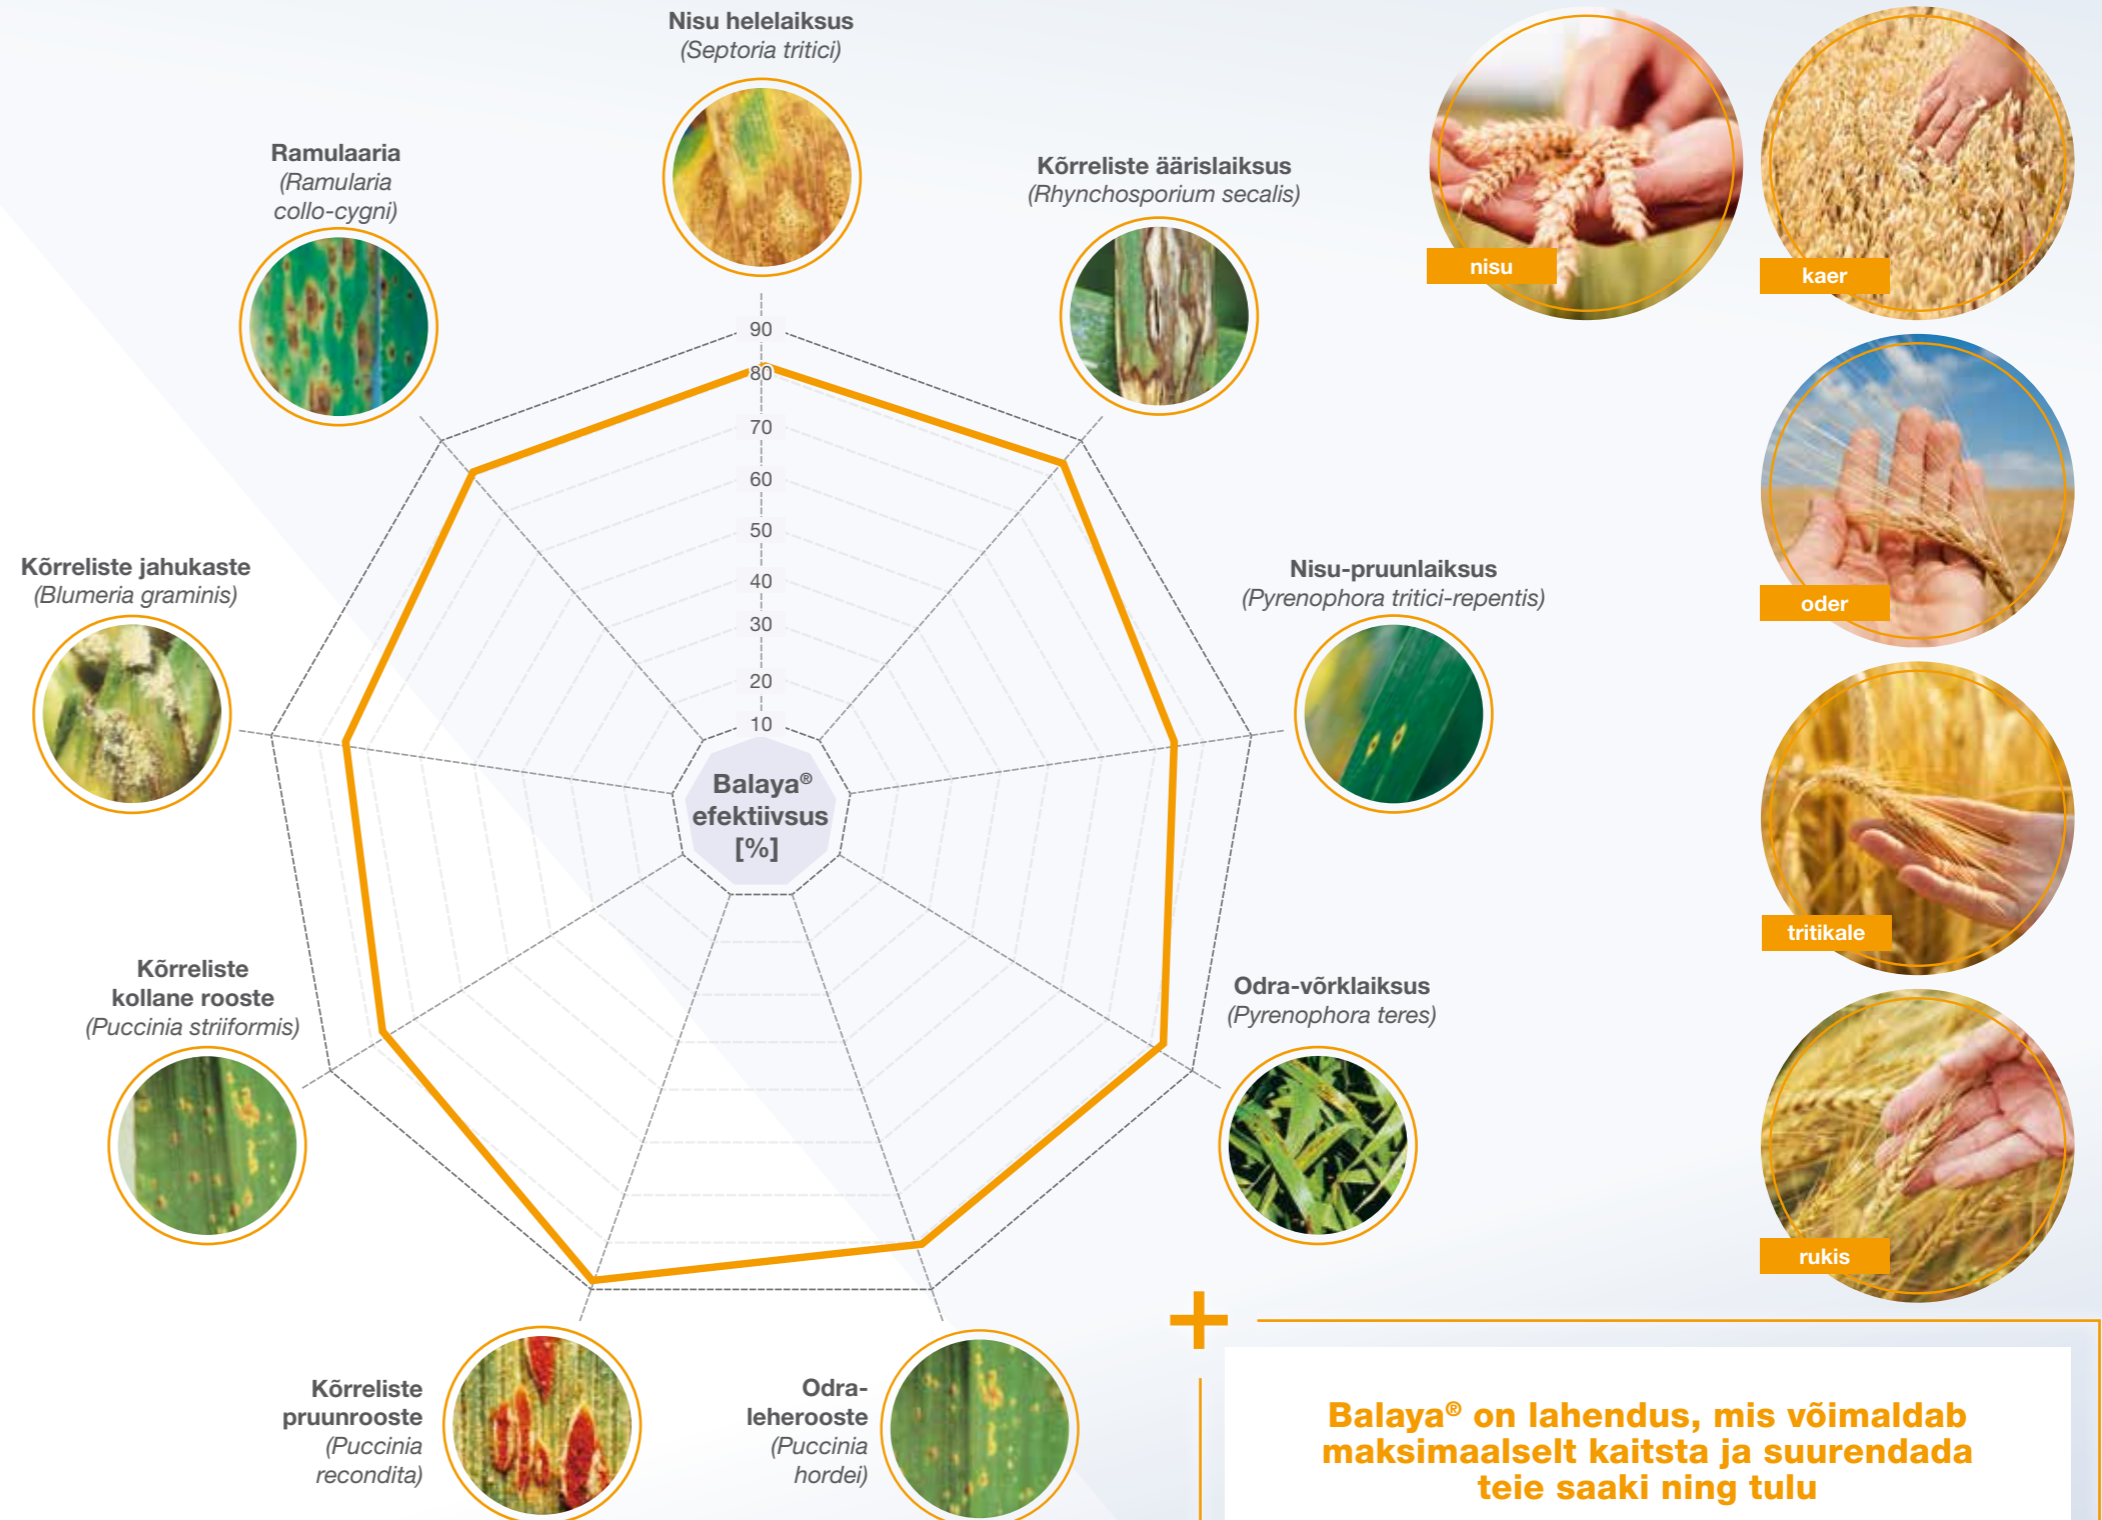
Nisu helelaiksus
(Septoria tritici)

Ramulaaria
(Ramularia collo-cygni)

Kõrreliste äärislaiksus
(Rhynchosporium secalis)

nisu

kaer

oder

tritikale

rukis

90
80
70
60
50
40
30
20
10

Balaya® efektiivsus [%]

Kõrreliste jahukaste
(Blumeria graminis)

Nisu-pruunlaiksus
(Pyrenophora tritici-repentis)

Odra-võrklaiksus
(Pyrenophora teres)

Kõrreliste kollane rooste
(Puccinia striiformis)

Kõrreliste pruunrooste
(Puccinia recondita)

Odra-leherooste
(Puccinia hordei)

+

Balaya® on lahendus, mis võimaldab maksimaalselt kaitsta ja suurendada teie saaki ning tulu